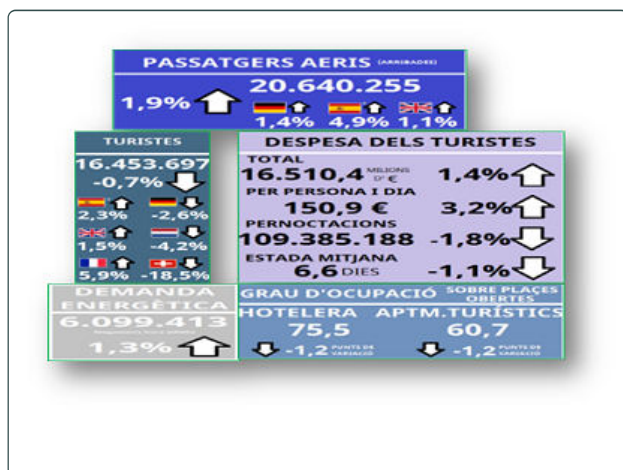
PASSATGERS AERIS (ARRIBADES)
20.640.255
1,9%
1,4% 4,9% 1,1%

TURISTES
16.453.697
-0,7%
2,3% -2,6%
1,5% -4,2%
5,9% -18,5%

DESPESA DELS TURISTES
TOTAL
16.510,4 MILIONS D'€ 1,4%
PER PERSONA I DIA
150,9 € 3,2%
PERNOCTACIONS
109.385.188 -1,8%
ESTADA MITJANA
6,6 DIES -1,1%

DEMANDA ENERGÈTICA
6.099.413
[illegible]
1,3%

GRAU D'OCUPACIÓ SOBRE PLACES OBERTES
HOTELERA 75,5
-1,2 PUNTS DE VARIACIÓ
APTM.TURÍSTICS 60,7
-1,2 PUNTS DE VARIACIÓ